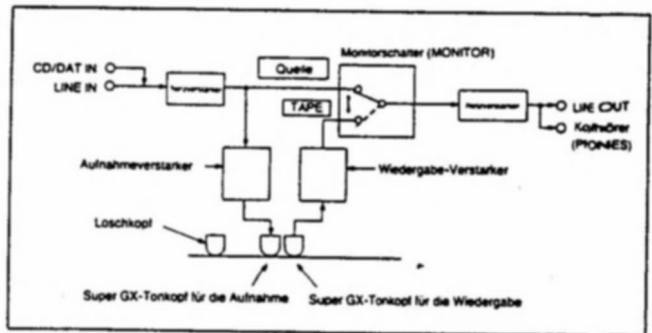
CD/DAT IN
LINE IN
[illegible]
Quelle
Monitorschalter (MONITOR)
TAPE
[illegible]
LINE OUT
Kopfhörer
(PHONES)
Aufnahmeverstarker
Wiedergabe-Verstarker
Loschkopf
Super GX-Tonkopf für die Aufnahme
Super GX-Tonkopf für die Wiedergabe